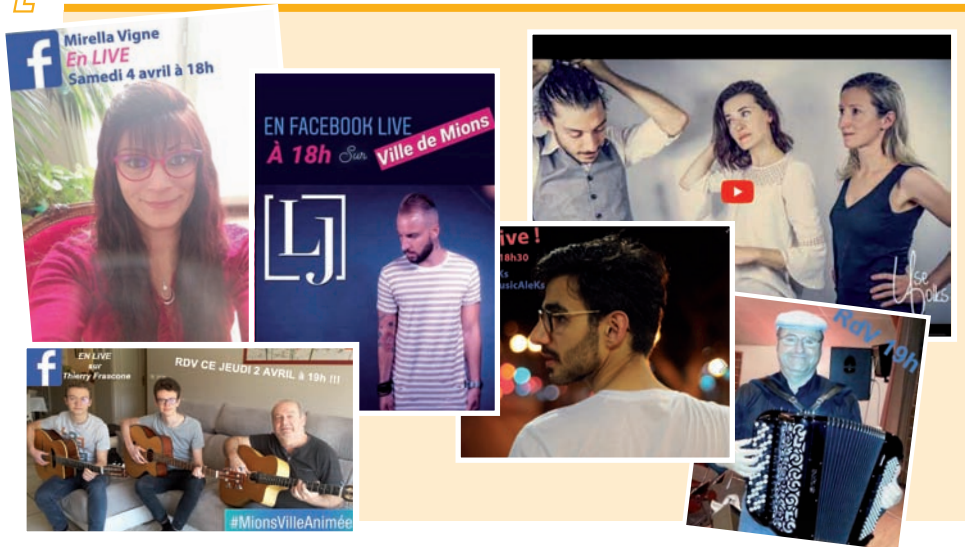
Mirella Vigne
En LIVE
Samedi 4 avril à 18h

EN FACEBOOK LIVE
À 18h Sur Ville de Mions

LJ

ive !
18h30
ks
usicAleKs

Lise Folks

RdV 19h

EN LIVE
sur
Thierry Frascone

RDV CE JEUDI 2 AVRIL à 19h !!!

#MionsVilleAnimée